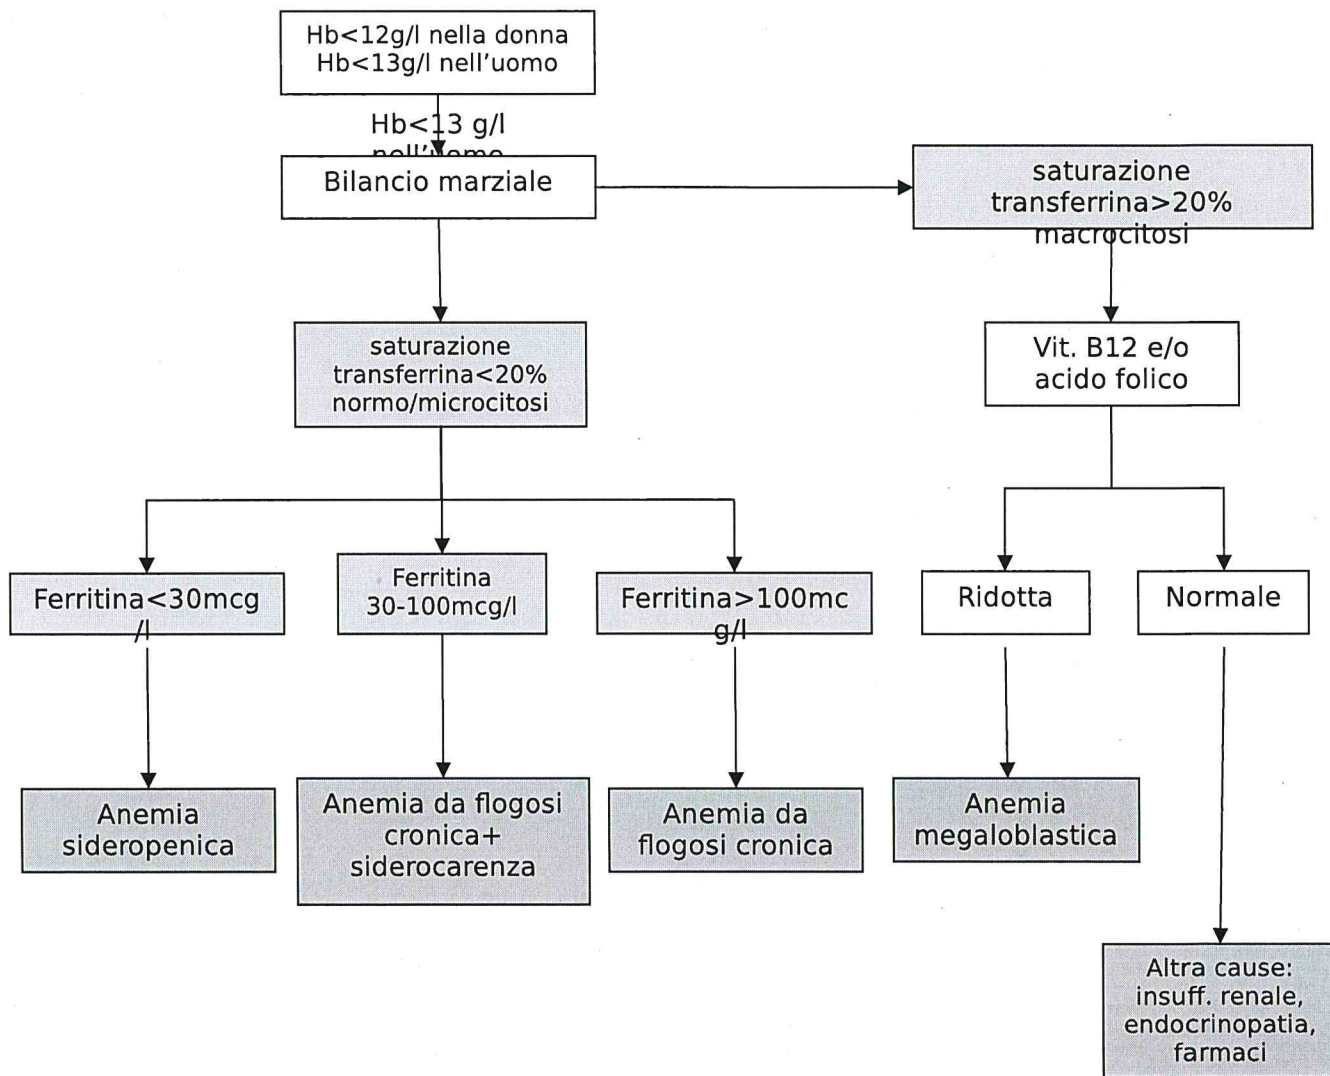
Hb<12g/l nella donna
Hb<13g/l nell'uomo

Hb<13 g/l
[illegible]

Bilancio marziale

saturazione transferrina>20% macrocitosi

saturazione transferrina<20% normo/microcitosi

Vit. B12 e/o acido folico

Ferritina<30mcg /l

Ferritina 30-100mcg/l

Ferritina>100mc g/l

Ridotta

Normale

Anemia sideropenica

Anemia da flogosi cronica+ siderocarenza

Anemia da flogosi cronica

Anemia megaloblastica

Altra cause: insuff. renale, endocrinopatia, farmaci